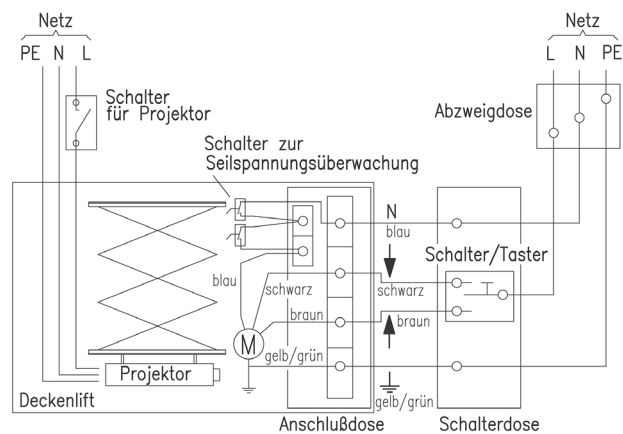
Netz
PE N L

Netz
L N PE

Schalter für Projektor

Abzweigdose

Schalter zur Seilspannungsüberwachung

N
blau

Schalter/Taster

blau
schwarz
schwarz
braun
braun
M
gelb/grün

Projektor

Deckenlift

gelb/grün

Anschlußdose

Schalterdose